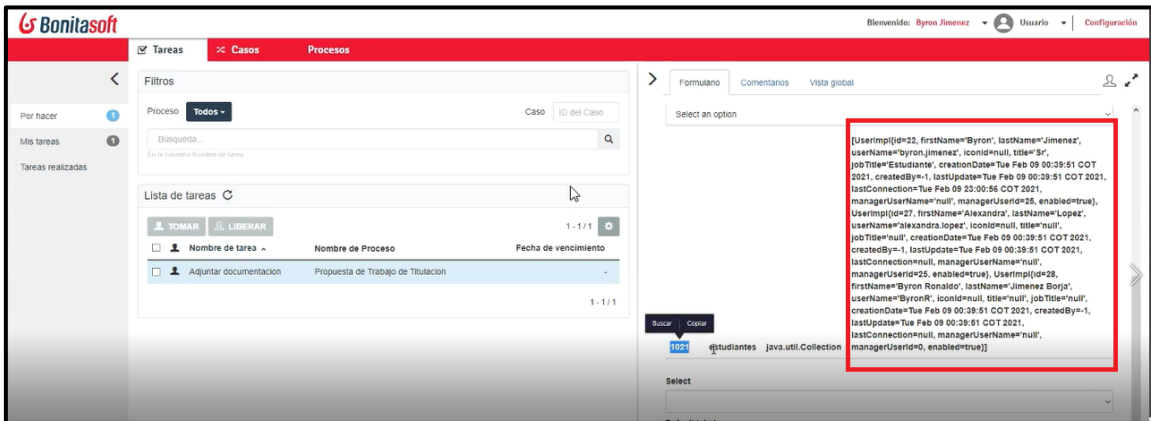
Bonitasoft

Bienvenido: Byron Jimenez Usuario Configuración

Tareas Casos Procesos

Filtros

Proceso Todos

Caso ID del Caso

Búsqueda...

En la columna Nombre de tarea

Por hacer 1
Mis tareas 1
Tareas realizadas

Lista de tareas

TOMAR LIBERAR

1 - 1 / 1

| | Nombre de tarea | Nombre de Proceso | Fecha de vencimiento |
|---|---|---|---|
| | Adjuntar documentacion | Propuesta de Trabajo de Titulacion | - |

1 - 1 / 1

Formulario Comentarios Vista global

Select an option

[UserImpl{id=22, firstName='Byron', lastName='Jimenez', userName='byron.jimenez', iconId=null, title='Sr', jobTitle='Estudiante', creationDate=Tue Feb 09 00:39:51 COT 2021, createdBy=-1, lastUpdate=Tue Feb 09 00:39:51 COT 2021, lastConnection=Tue Feb 09 23:00:56 COT 2021, managerUserName='null', managerUserId=25, enabled=true}, UserImpl{id=27, firstName='Alexandra', lastName='Lopez', userName='alexandra.lopez', iconId=null, title='null', jobTitle='null', creationDate=Tue Feb 09 00:39:51 COT 2021, createdBy=-1, lastUpdate=Tue Feb 09 00:39:51 COT 2021, lastConnection=null, managerUserName='null', managerUserId=25, enabled=true}, UserImpl{id=28, firstName='Byron Ronaldo', lastName='Jimenez Borja', userName='ByronR', iconId=null, title='null', jobTitle='null', creationDate=Tue Feb 09 00:39:51 COT 2021, createdBy=-1, lastUpdate=Tue Feb 09 00:39:51 COT 2021, lastConnection=null, managerUserName='null', managerUserId=0, enabled=true}]

Buscar Copiar

1021 estudiantes java.util.Collection

Select